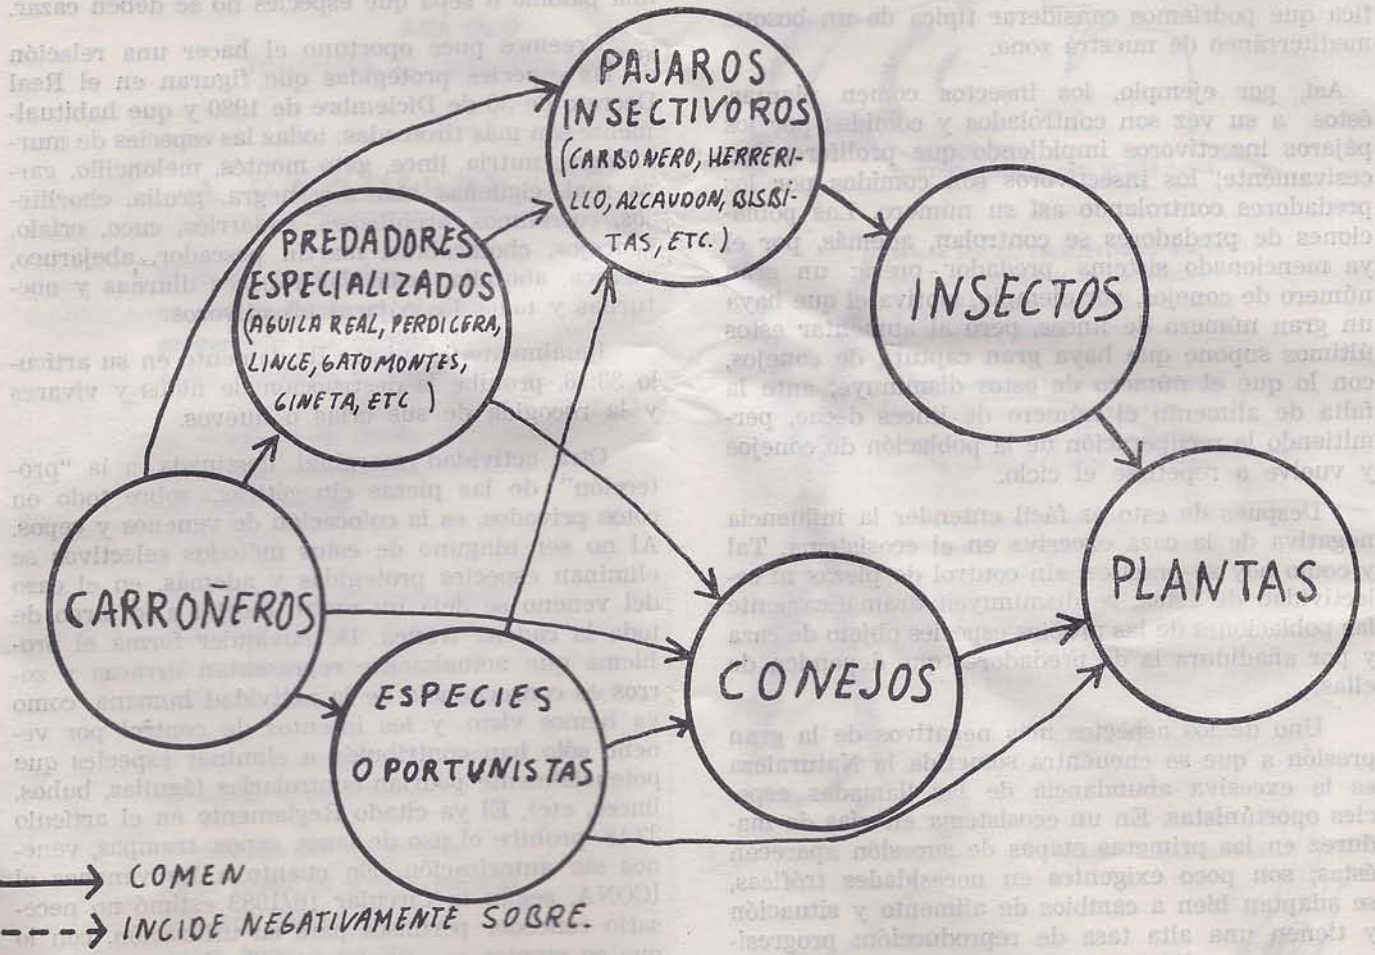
PAJAROS INSECTIVOROS (CARBONERO, HERRERILLO, ALCAUDON, BISBITAS, ETC.)

PREDADORES ESPECIALIZADOS (AGUILA REAL, PERDICERA, LINCE, GATO MONTES, GINETA, ETC)

INSECTOS

PLANTAS

CARROÑEROS

CONEJOS

ESPECIES OPORTUNISTAS

COMEN

INCIDE NEGATIVAMENTE SOBRE.